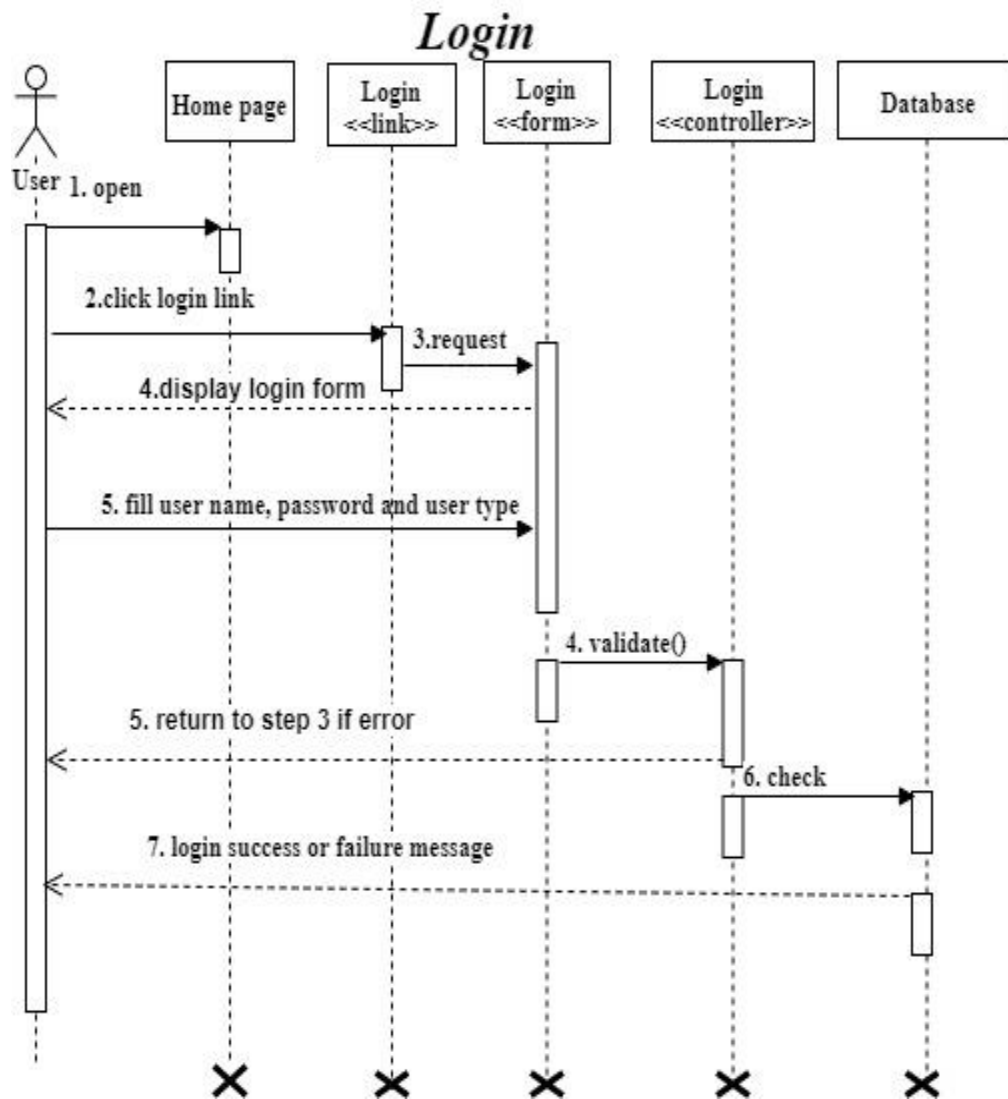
Login

User

Home page

Login
<<link>>

Login
<<form>>

Login
<<controller>>

Database

1. open

2.click login link

3.request

4.display login form

5. fill user name, password and user type

4. validate()

5. return to step 3 if error

6. check

7. login success or failure message